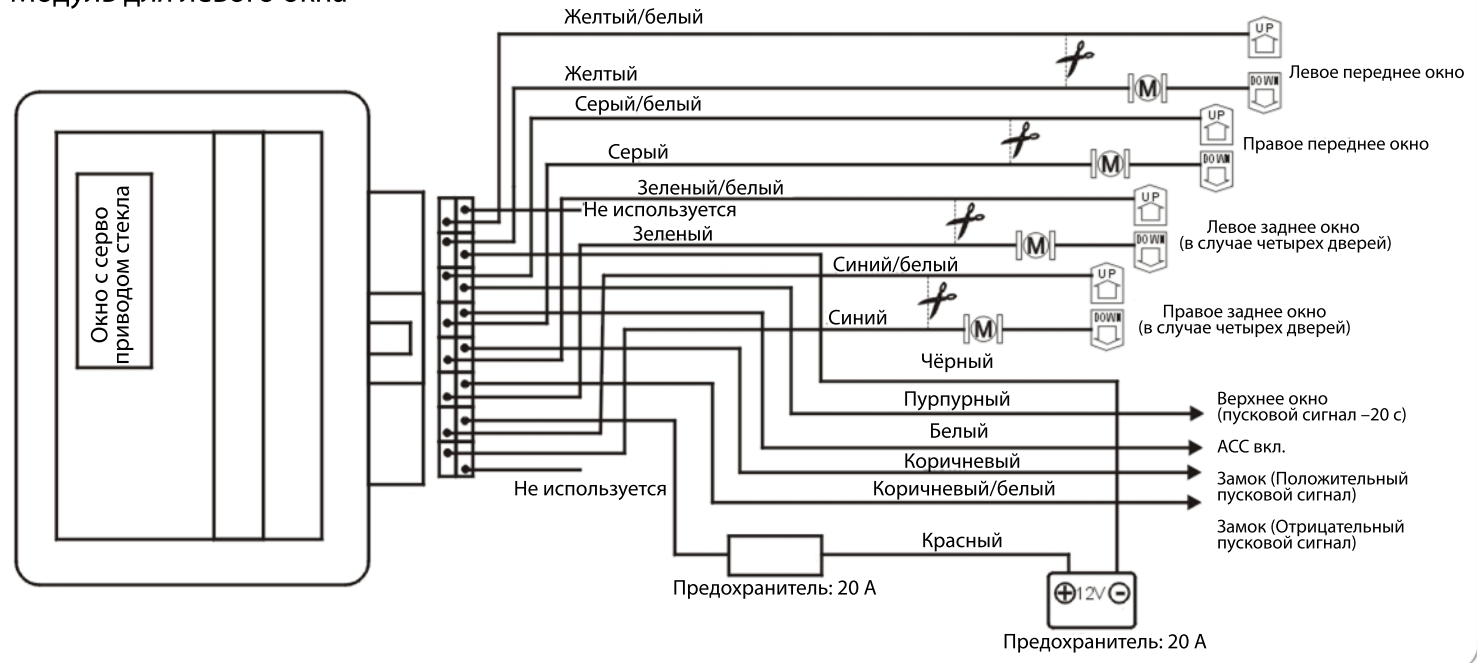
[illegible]

Окно с серво приводом стекла

Желтый/белый
Желтый
Серый/белый
Серый
Зеленый/белый
Не используется
Зеленый
Синий/белый
Синий
Чёрный
Пурпурный
Белый
Коричневый
Коричневый/белый
Не используется
Красный

UP
M
DOWN
Левое переднее окно
UP
M
DOWN
Правое переднее окно
UP
M
DOWN
Левое заднее окно (в случае четырех дверей)
UP
M
DOWN
Правое заднее окно (в случае четырех дверей)

Верхнее окно (пусковой сигнал –20 с)
ACC вкл.
Замок (Положительный пусковой сигнал)
Замок (Отрицательный пусковой сигнал)

Предохранитель: 20 А
12V
Предохранитель: 20 А